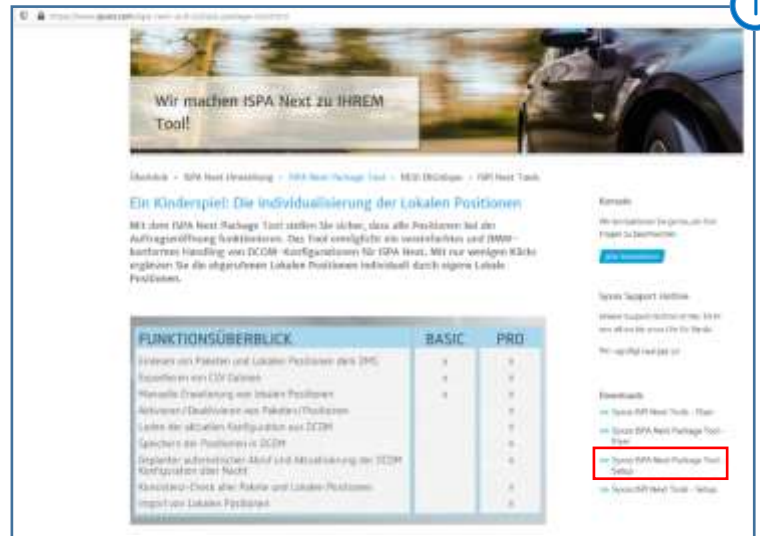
Wir machen ISPA Next zu IHREM Tool!

Überblick › ISPA Next Einrichtung › ISPA Next Package Tool › NEUE ERGÄNZungen › ISPA Next Tools

Ein Kinderspiel: Die Individualisierung der Lokalen Positionen

Mit dem ISPA Next Package Tool stellen Sie sicher, dass alle Positionen bei der Auftragseröffnung funktionieren. Das Tool ermöglicht ein vereinfachtes und BMW-konformes Handling von DCOM-Konfigurationen für ISPA Next. Mit nur wenigen Klicks ergänzen Sie die abgerufenen Lokalen Positionen individuell durch eigene Lokale Positionen.

| FUNKTIONSÜBERBLICK | BASIC | PRO |
|---|---|---|
| Einlesen von Paketen und Lokalen Positionen dank DMS | x | x |
| Exportieren von CSV-Dateien | x | x |
| Manuelle Erweiterung von lokalen Positionen | x | x |
| Aktivieren/Deaktivieren von Paketen/Positionen | | x |
| Laden der aktuellen Konfiguration aus DCOM | | x |
| Speichern der Positionen in DCOM | | x |
| Geplanter automatischer Abruf und Aktualisierung der DCOM Konfiguration über Nacht | | x |
| Konsistenz-Check aller Pakete und Lokalen Positionen | | x |
| Import von Lokalen Positionen | | x |

Kontakt

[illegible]

Syscon Support Hotline

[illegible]

Downloads

Syscon ISPA Next Tools - Flyer

Syscon ISPA Next Package Tool - Flyer

Syscon ISPA Next Package Tool - Setup

Syscon ISPA Next Tools - Setup